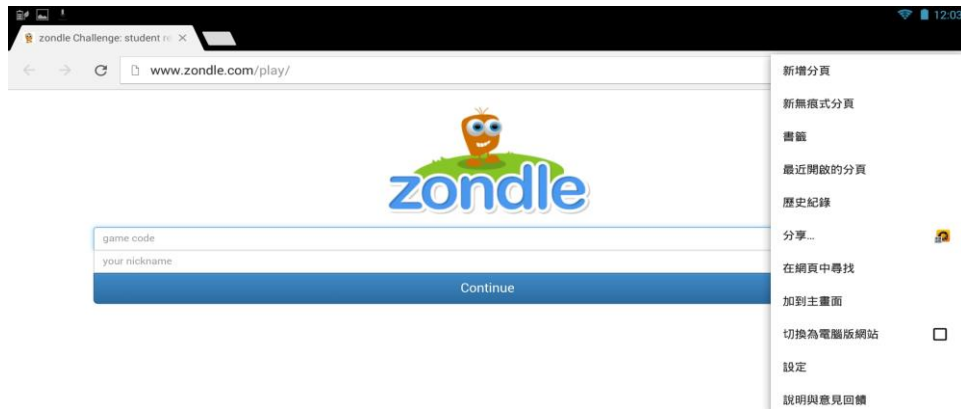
12:03

zondle Challenge: student re ×

www.zondle.com/play/

zondle

game code

your nickname

Continue

新增分頁

新無痕式分頁

書籤

最近開啟的分頁

歷史紀錄

分享...

在網頁中尋找

加到主畫面

切換為電腦版網站

設定

說明與意見回饋